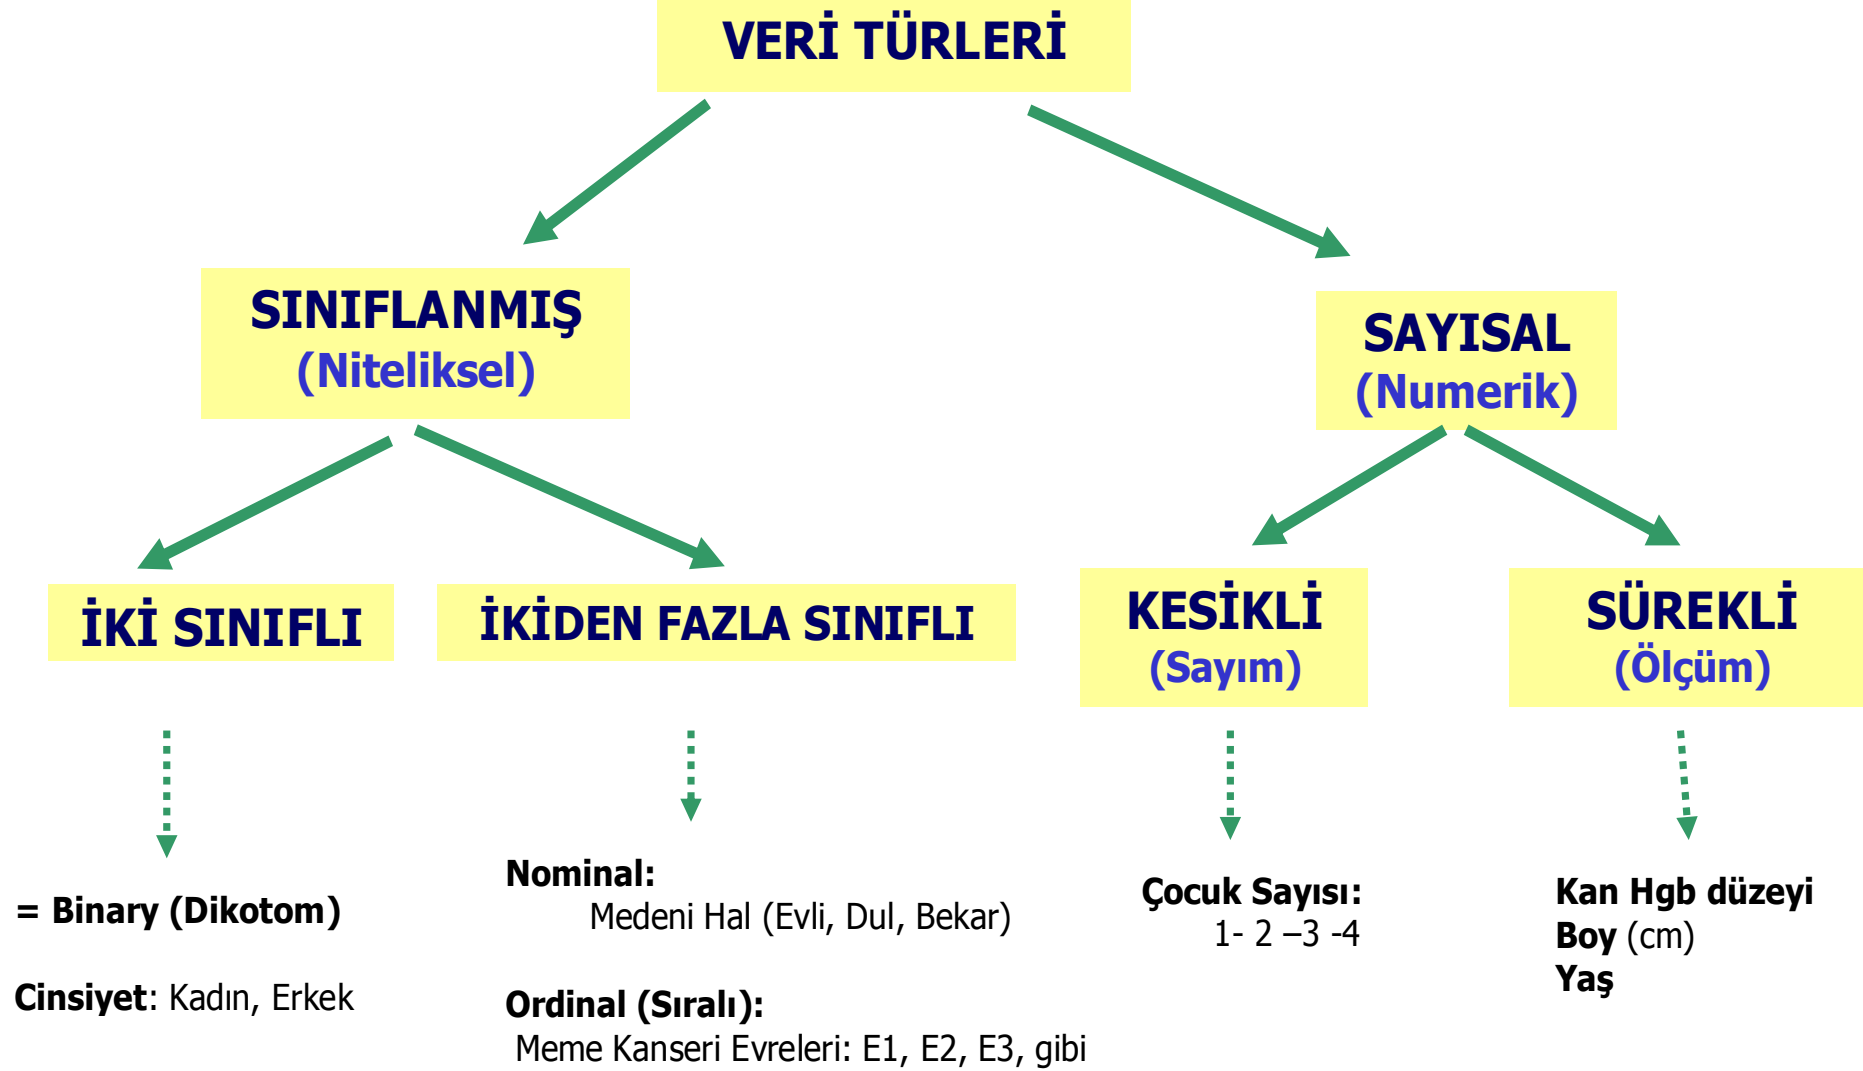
VERİ TÜRLERİ

SINIFLANMIŞ
(Niteliksel)

SAYISAL
(Numerik)

İKİ SINIFLI

İKİDEN FAZLA SINIFLI

KESİKLİ
(Sayım)

SÜREKLİ
(Ölçüm)

= Binary (Dikotom)

Cinsiyet: Kadın, Erkek

Nominal:
Medeni Hal (Evli, Dul, Bekar)

Ordinal (Sıralı):
Meme Kanseri Evreleri: E1, E2, E3, gibi

Çocuk Sayısı:
1- 2 –3 -4

Kan Hgb düzeyi
Boy (cm)
Yaş